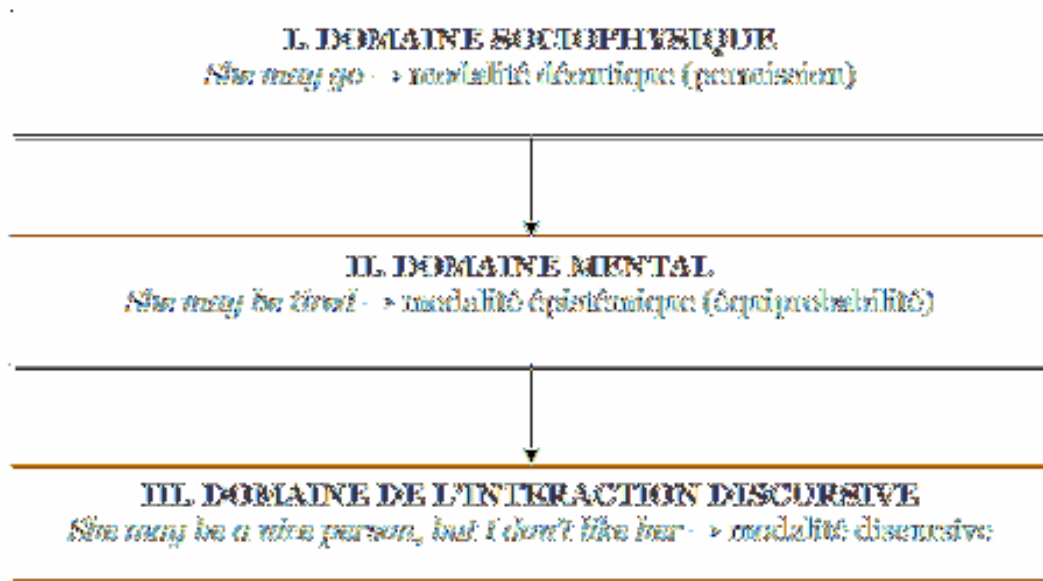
I. DOMAINE SOCIOPHYSIQUE
*She may go* → modalité déontique (permission)

II. DOMAINE MENTAL
*She may be tired* → modalité épistémique (équiprobabilité)

III. DOMAINE DE L'INTERACTION DISCURSIVE
*She may be a nice person, but I don't like her* → modalité discursive